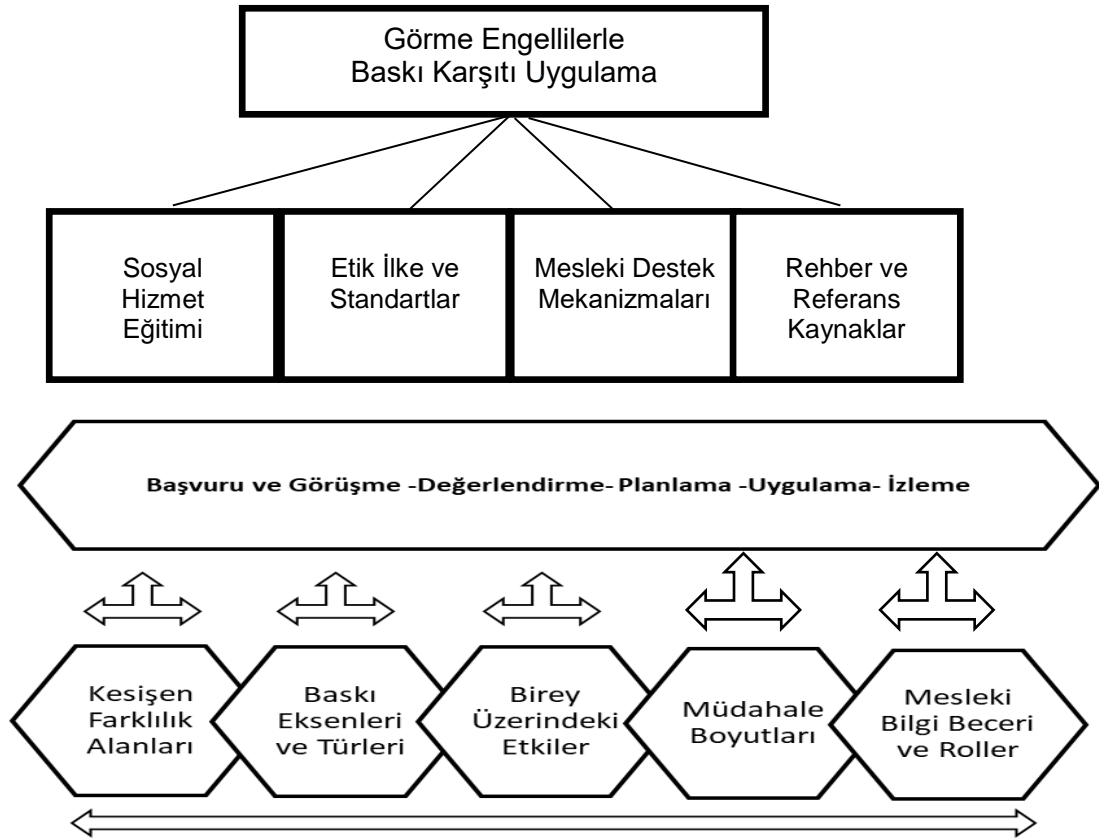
Görme Engellilerle Baskı Karşıtı Uygulama

Sosyal Hizmet Eğitimi

Etik İlke ve Standartlar

Mesleki Destek Mekanizmaları

Rehber ve Referans Kaynaklar

Başvuru ve Görüşme -Değerlendirme- Planlama -Uygulama- İzleme

Kesişen Farklılık Alanları

Baskı Eksenleri ve Türleri

Birey Üzerindeki Etkiler

Müdahale Boyutları

Mesleki Bilgi Beceri ve Roller